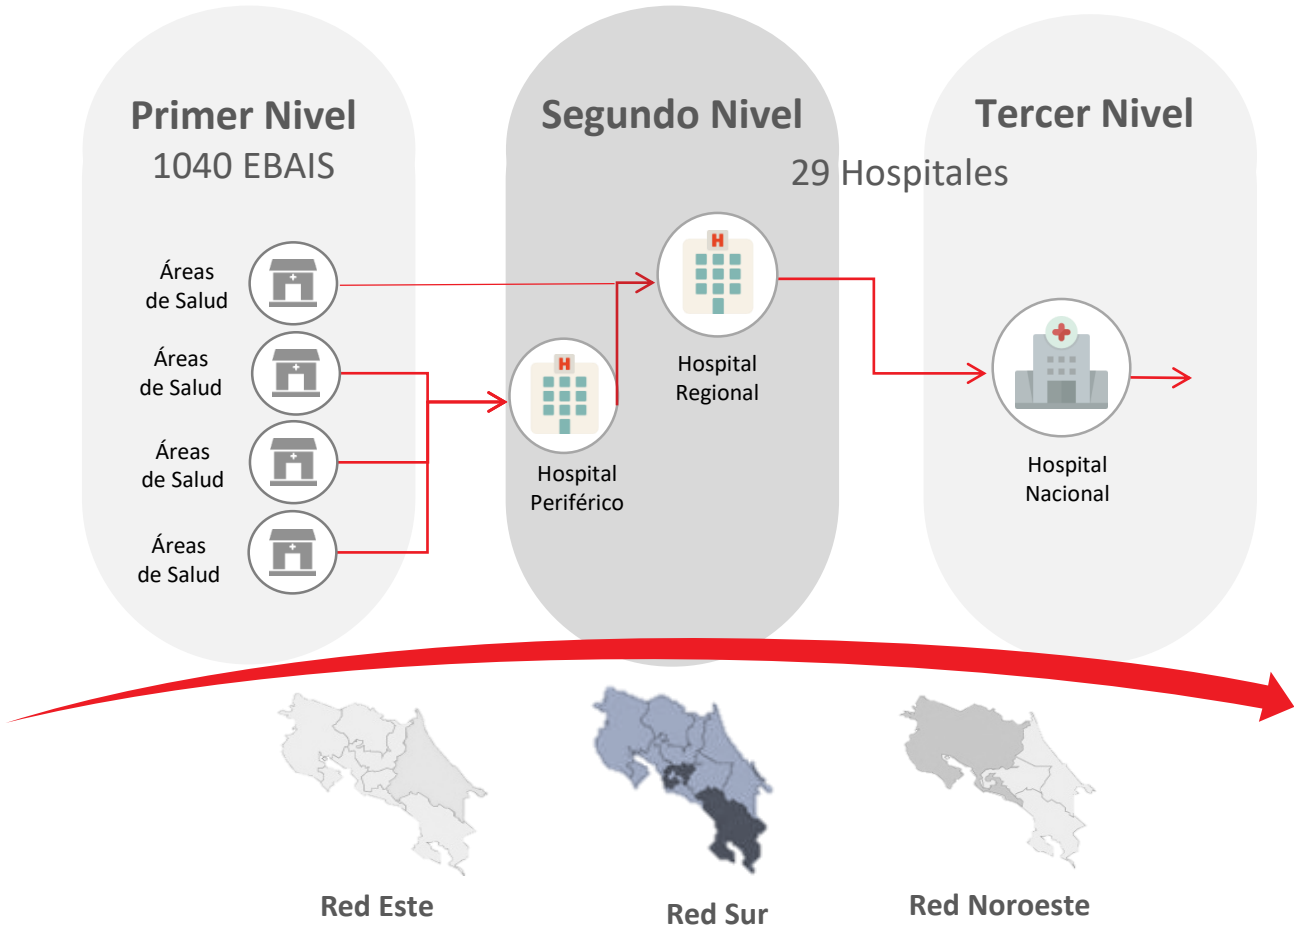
Primer Nivel
1040 EBAIS

Segundo Nivel

Tercer Nivel

29 Hospitales

Áreas de Salud

Áreas de Salud

Áreas de Salud

Áreas de Salud

H

Hospital Periférico

H

Hospital Regional

Hospital Nacional

Red Este

Red Sur

Red Noroeste